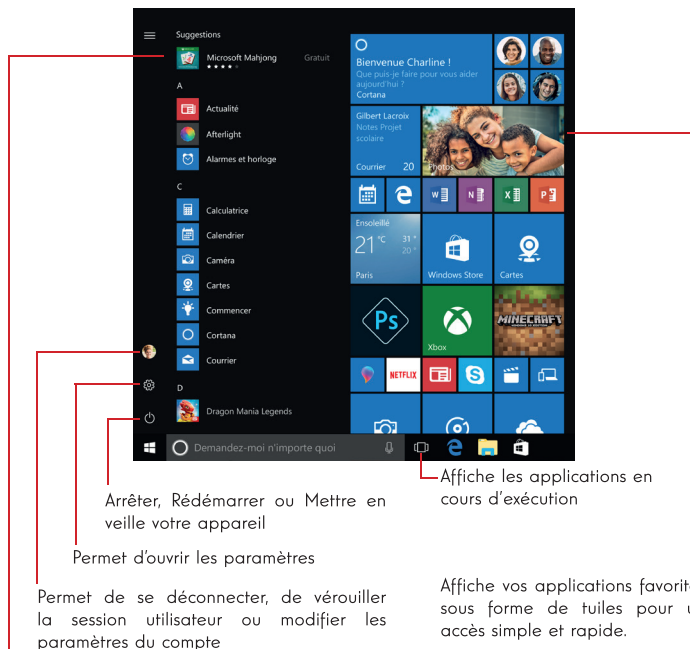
Suggestions

Microsoft Mahjong
Gratuit

A

Actualité

Afterlight

Alarmes et horloge

C

Calculatrice

Calendrier

Caméra

Cartes

Commencer

Cortana

Courrier

D

Dragon Mania Legends

Bienvenue Charline !
Que puis-je faire pour vous aider aujourd'hui ?
Cortana

Gilbert Lacroix
Notes Projet scolaire

Courrier 20

Photos

Ensoleillé
21 °C 31° 20°
Paris

Windows Store

Cartes

Xbox

MINECRAFT

NETFLIX

Demandez-moi n'importe quoi

Arrêter, Rédémarrer ou Mettre en veille votre appareil

Permet d'ouvrir les paramètres

Permet de se déconnecter, de vérouiller la session utilisateur ou modifier les paramètres du compte

Affiche les applications en cours d'exécution

Affiche vos applications favorit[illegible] sous forme de tuiles pour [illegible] accès simple et rapide.